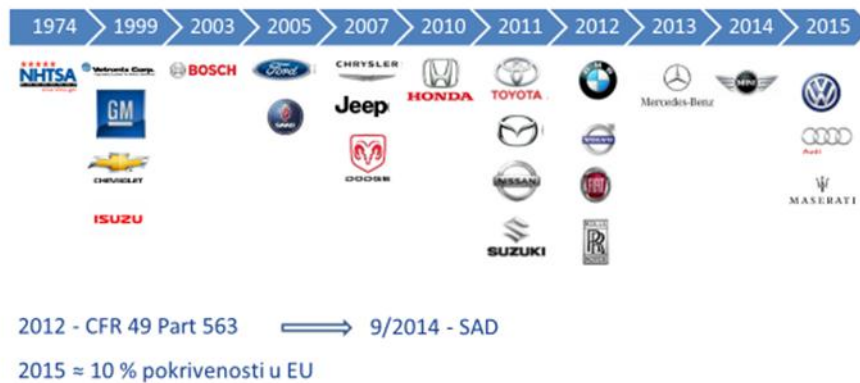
1974 1999 2003 2005 2007 2010 2011 2012 2013 2014 2015

NHTSA
Vetronix Corp.
BOSCH
Ford
CHRYSLER
Jeep
HONDA
TOYOTA
GM
SAAB
DODGE
NISSAN
SUZUKI
VOLVO
Mercedes-Benz
MINI
Audi
MASERATI
CHEVROLET
ISUZU
RR

2012 - CFR 49 Part 563 ⟹ 9/2014 - SAD

2015 ≈ 10 % pokrivenosti u EU